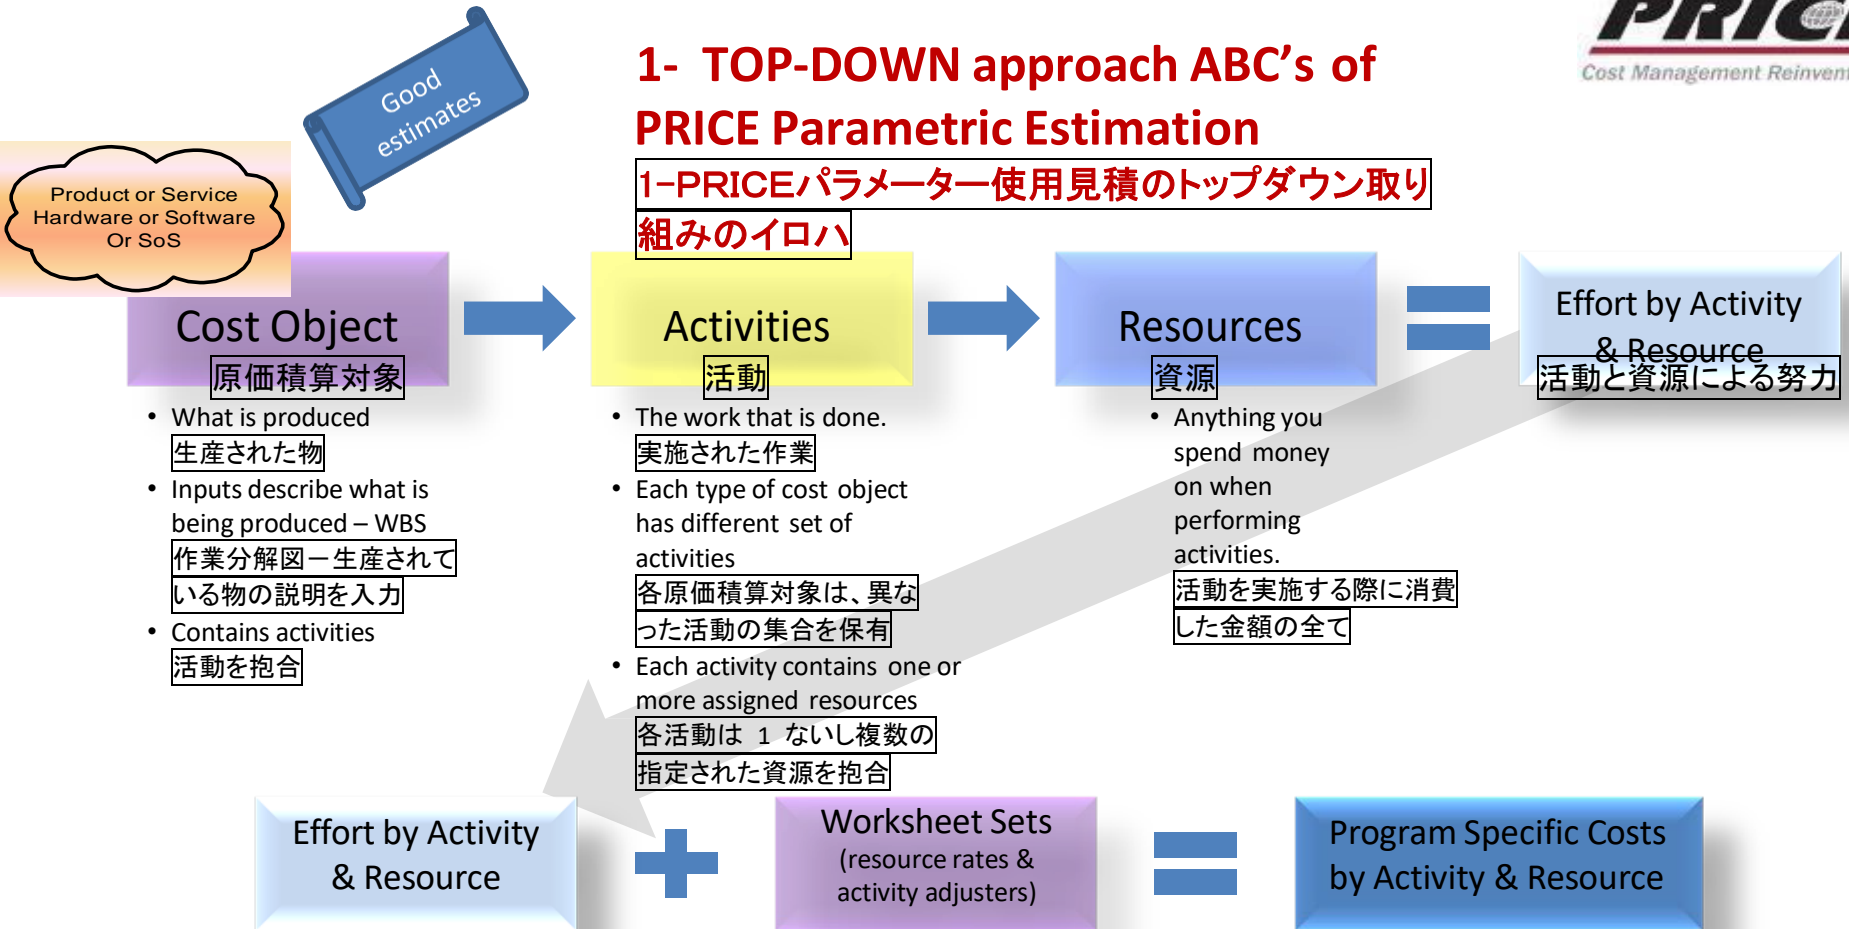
PRICE
Cost Management Reinvent

Good estimates

1- TOP-DOWN approach ABC's of PRICE Parametric Estimation

1-PRICEパラメーター使用見積のトップダウン取り組みのイロハ

Product or Service Hardware or Software Or SoS

Cost Object
原価積算対象
• What is produced
生産された物
• Inputs describe what is being produced – WBS
作業分解図ー生産されている物の説明を入力
• Contains activities
活動を抱合

Activities
活動
• The work that is done.
実施された作業
• Each type of cost object has different set of activities
各原価積算対象は、異なった活動の集合を保有
• Each activity contains one or more assigned resources
各活動は 1 ないし複数の指定された資源を抱合

Resources
資源
• Anything you spend money on when performing activities.
活動を実施する際に消費した金額の全て

Effort by Activity & Resource
活動と資源による努力

Effort by Activity & Resource

Worksheet Sets
(resource rates & activity adjusters)

Program Specific Costs by Activity & Resource